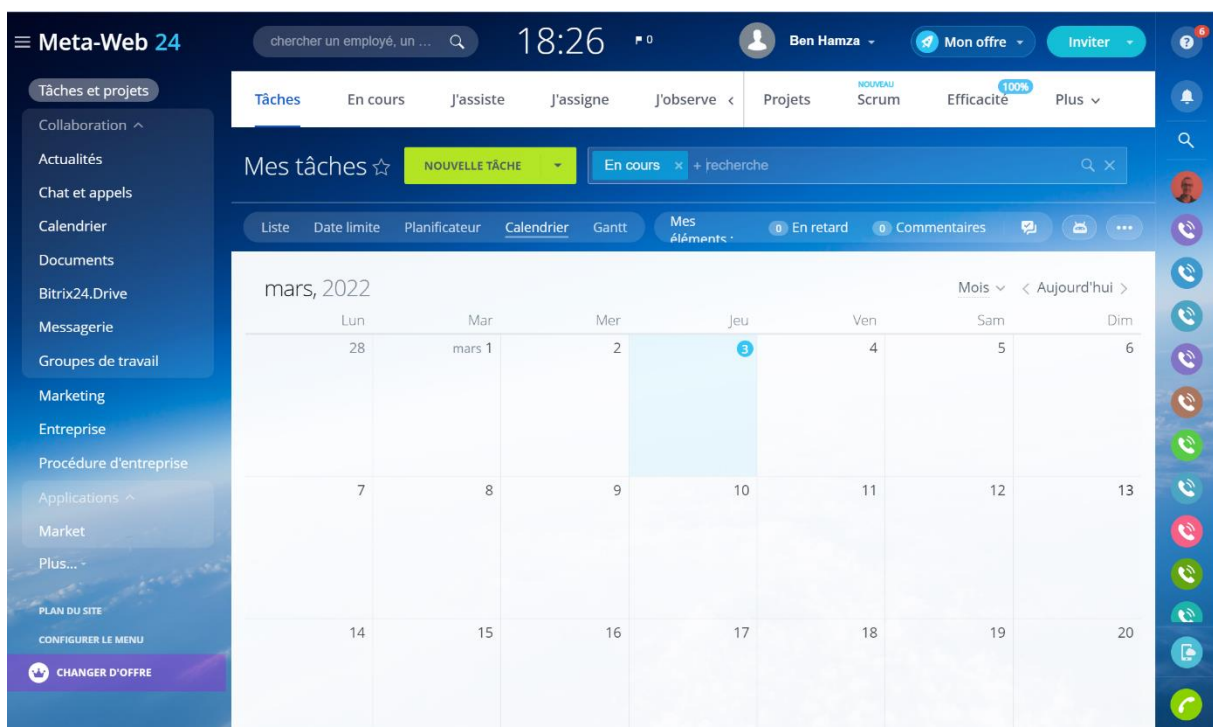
≡ Meta-Web 24

chercher un employé, un ...

18:26

0

Ben Hamza

Mon offre

Inviter

6

Tâches et projets

Collaboration ^

Actualités

Chat et appels

Calendrier

Documents

Bitrix24.Drive

Messagerie

Groupes de travail

Marketing

Entreprise

Procédure d'entreprise

Applications ^

Market

Plus...

PLAN DU SITE

CONFIGURER LE MENU

CHANGER D'OFFRE

Tâches | En cours | J'assiste | J'assigne | J'observe < | Projets | NOUVEAU Scrum | 100% Efficacité | Plus

Mes tâches ☆

NOUVELLE TÂCHE

En cours × + recherche

Liste | Date limite | Planificateur | Calendrier | Gantt | Mes éléments : | 0 En retard | 0 Commentaires

mars, 2022

Mois | < Aujourd'hui >

| Lun | Mar | Mer | Jeu | Ven | Sam | Dim |
|---|---|---|---|---|---|---|
| 28 | mars 1 | 2 | 3 | 4 | 5 | 6 |
| 7 | 8 | 9 | 10 | 11 | 12 | 13 |
| 14 | 15 | 16 | 17 | 18 | 19 | 20 |